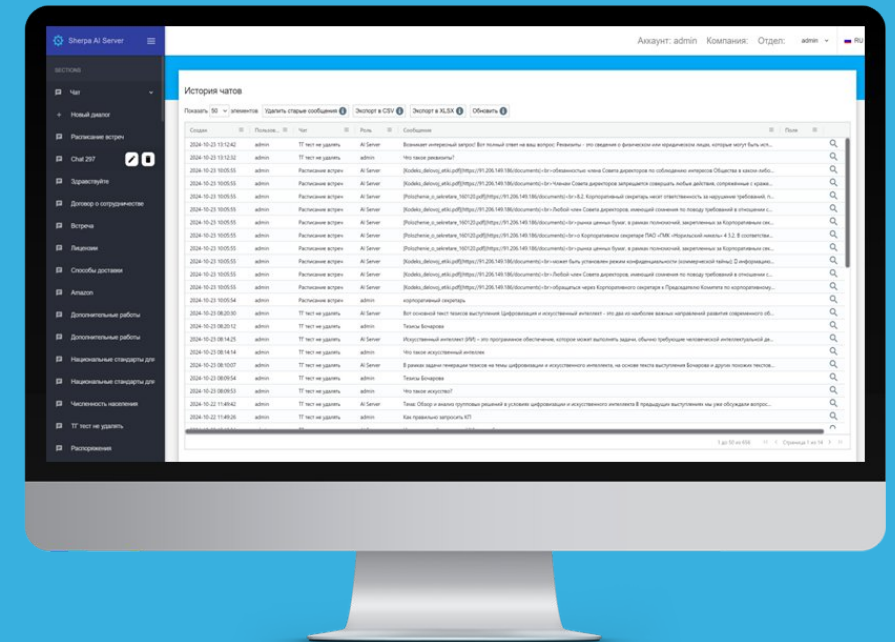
Sherpa AI Server

SECTIONS

Чат

+ Новый диалог

Расписание встреч

Chat 297

Здравствуйте

Договор о сотрудничестве

Встреча

Лицензии

Способы доставки

Amazon

Дополнительные работы

Дополнительные работы

Национальные стандарты для

Национальные стандарты для

Численность населения

'ГГ тест не удалять

Распоряжения

Аккаунт: admin Компания: Отдел: admin RU

История чатов

Показать 50 элементов Удалить старые сообщения Экспорт в CSV Экспорт в XLSX Обновить

| Создан | Пользов... | Чат | Роль | Сообщение | Поле |
|---|---|---|---|---|---|
| 2024-10-23 13:12:42 | admin | ТГ тест не удалять | AI Server | Возникает интересный запрос! Вот полный ответ на ваш вопрос: Реквизиты – это сведения о физическом или юридическом лице, которые могут быть исп... | |
| 2024-10-23 13:12:32 | admin | ТГ тест не удалять | admin | Что такое реквизиты? | |
| 2024-10-23 10:05:55 | admin | Расписание встреч | AI Server | [Kodeks_delovoj_etiki.pdf](https://91.206.149.186/documents)<br>обязанностью члена Совета директоров по соблюдению интересов Общества в каком либо... | |
| 2024-10-23 10:05:55 | admin | Расписание встреч | AI Server | [Kodeks_delovoj_etiki.pdf](https://91.206.149.186/documents)<br>Членам Совета директоров запрещается совершать любые действия, сопряжённые с краже... | |
| 2024-10-23 10:05:55 | admin | Расписание встреч | AI Server | [Polozhenie_o_sekretare_160120.pdf](https://91.206.149.186/documents)<br>8.2. Корпоративный секретарь несет ответственность за нарушение требований, п... | |
| 2024-10-23 10:05:55 | admin | Расписание встреч | AI Server | [Kodeks_delovoj_etiki.pdf](https://91.206.149.186/documents)<br>Любой член Совета директоров, имеющий сомнения по поводу требований в отношении с... | |
| 2024-10-23 10:05:55 | admin | Расписание встреч | AI Server | [Polozhenie_o_sekretare_160120.pdf](https://91.206.149.186/documents)<br>рынке ценных бумаг, в рамках полномочий, закрепленных за Корпоративным сек... | |
| 2024-10-23 10:05:55 | admin | Расписание встреч | AI Server | [Polozhenie_o_sekretare_160120.pdf](https://91.206.149.186/documents)<br>о Корпоративном секретаре ПАО «ГМК «Норильский никель» 4 3.2. В соответствии... | |
| 2024-10-23 10:05:55 | admin | Расписание встреч | AI Server | [Polozhenie_o_sekretare_160120.pdf](https://91.206.149.186/documents)<br>рынке ценных бумаг, в рамках полномочий, закрепленных за Корпоративным сек... | |
| 2024-10-23 10:05:55 | admin | Расписание встреч | AI Server | [Kodeks_delovoj_etiki.pdf](https://91.206.149.186/documents)<br>может быть установлен режим конфиденциальности (коммерческой тайны); 2) информацию... | |
| 2024-10-23 10:05:55 | admin | Расписание встреч | AI Server | [Kodeks_delovoj_etiki.pdf](https://91.206.149.186/documents)<br>Любой член Совета директоров, имеющий сомнения по поводу требований в отношении с... | |
| 2024-10-23 10:05:55 | admin | Расписание встреч | AI Server | [Polozhenie_o_sekretare_160120.pdf](https://91.206.149.186/documents)<br>обращаться через Корпоративного секретаря к Председателю Комитета по корпоративному... | |
| 2024-10-23 10:05:54 | admin | Расписание встреч | admin | корпоративный секретарь | |
| 2024-10-23 08:20:30 | admin | ТГ тест не удалять | AI Server | Вот основной текст тезисов выступления: Цифровизация и искусственный интеллект - это два из наиболее важных направлений развития современного об... | |
| 2024-10-23 08:20:12 | admin | ТГ тест не удалять | admin | Тезисы Бочарова | |
| 2024-10-23 08:14:25 | admin | ТГ тест не удалять | AI Server | Искусственный интеллект (ИИ) – это программное обеспечение, которое может выполнять задачи, обычно требующие человеческой интеллектуальной де... | |
| 2024-10-23 08:14:14 | admin | ТГ тест не удалять | admin | Что такое искусственный интеллект | |
| 2024-10-23 08:10:07 | admin | ТГ тест не удалять | AI Server | В рамках задачи генерации тезисов на темы цифровизации и искусственного интеллекта, на основе текста выступления Бочарова и других похожих текстов... | |
| 2024-10-23 08:09:54 | admin | ТГ тест не удалять | admin | Тезисы Бочарова | |
| 2024-10-23 08:09:53 | admin | ТГ тест не удалять | admin | Что такое искусство? | |
| 2024-10-22 11:49:42 | admin | ТГ тест не удалять | AI Server | Тема: Обзор и анализ трудовых решений в условиях цифровизации и искусственного интеллекта В предыдущих выступлениях мы уже обсуждали вопрос... | |
| 2024-10-22 11:49:26 | admin | ТГ тест не удалять | admin | Как правильно запросить КП | |

1 до 50 из 656 Страница 1 из 14